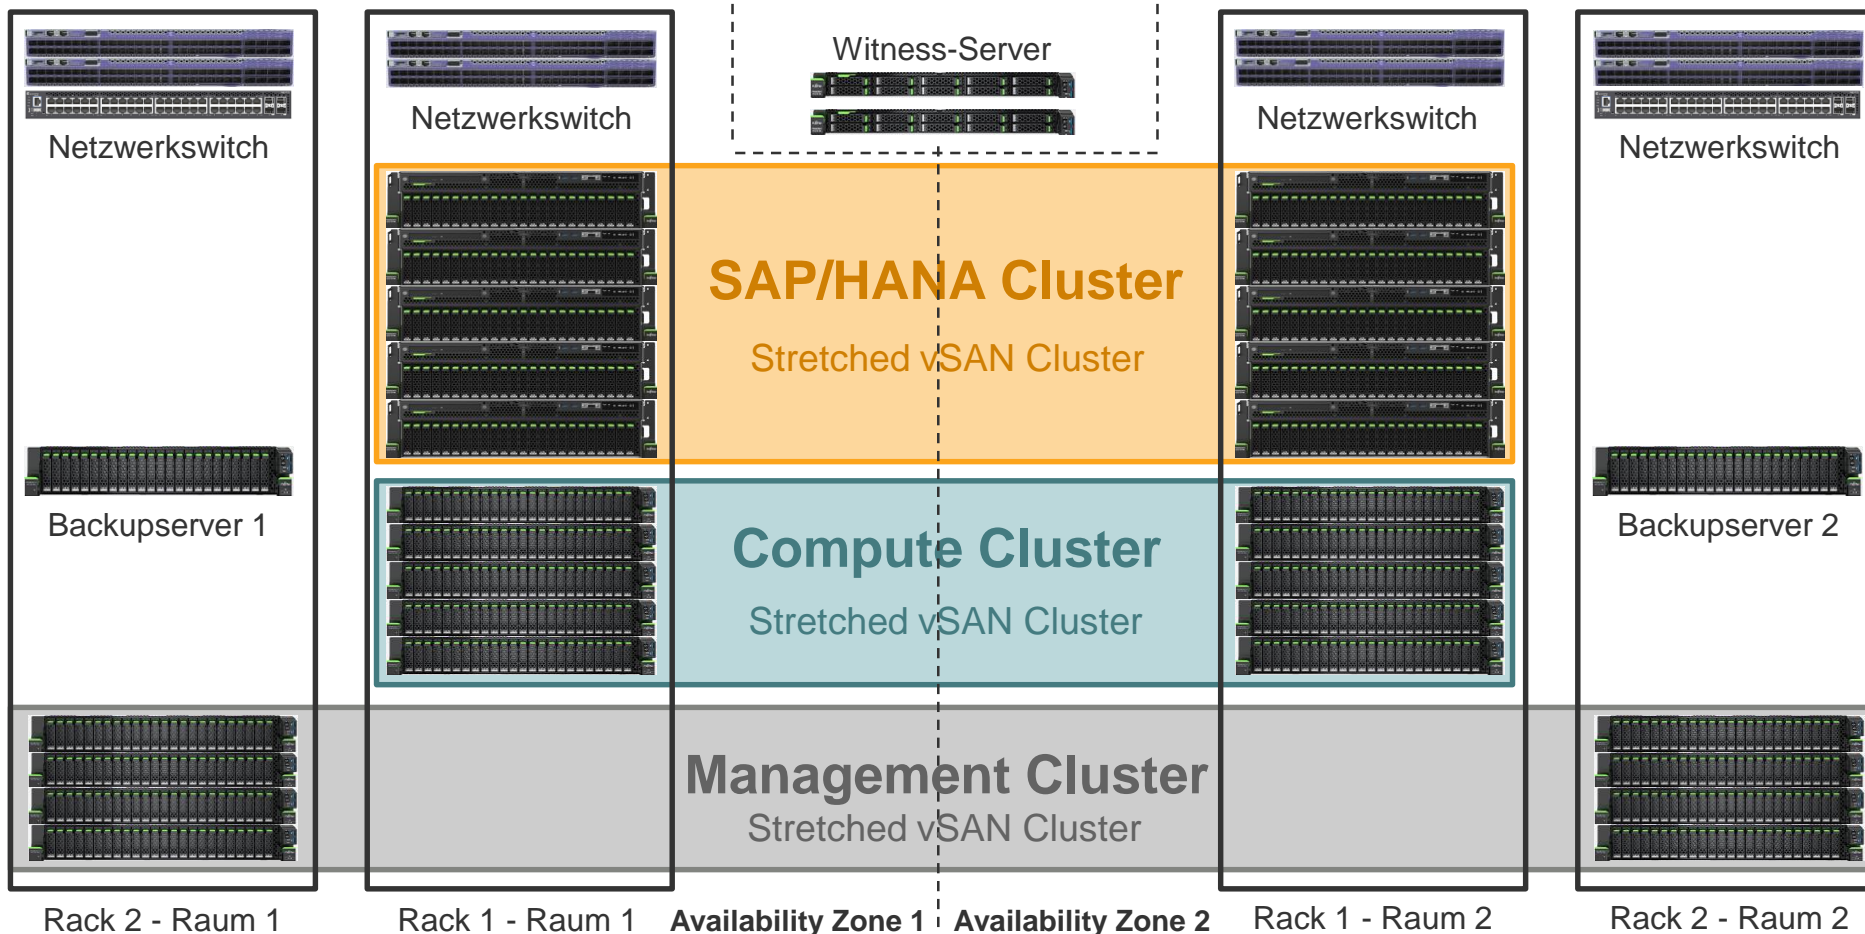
Netzwerkswitch

Backupserver 1

Rack 2 - Raum 1

Netzwerkswitch

Rack 1 - Raum 1

Witness-Server

SAP/HANA Cluster

Stretched vSAN Cluster

Compute Cluster

Stretched vSAN Cluster

Management Cluster

Stretched vSAN Cluster

Availability Zone 1

Availability Zone 2

Netzwerkswitch

Rack 1 - Raum 2

Netzwerkswitch

Backupserver 2

Rack 2 - Raum 2